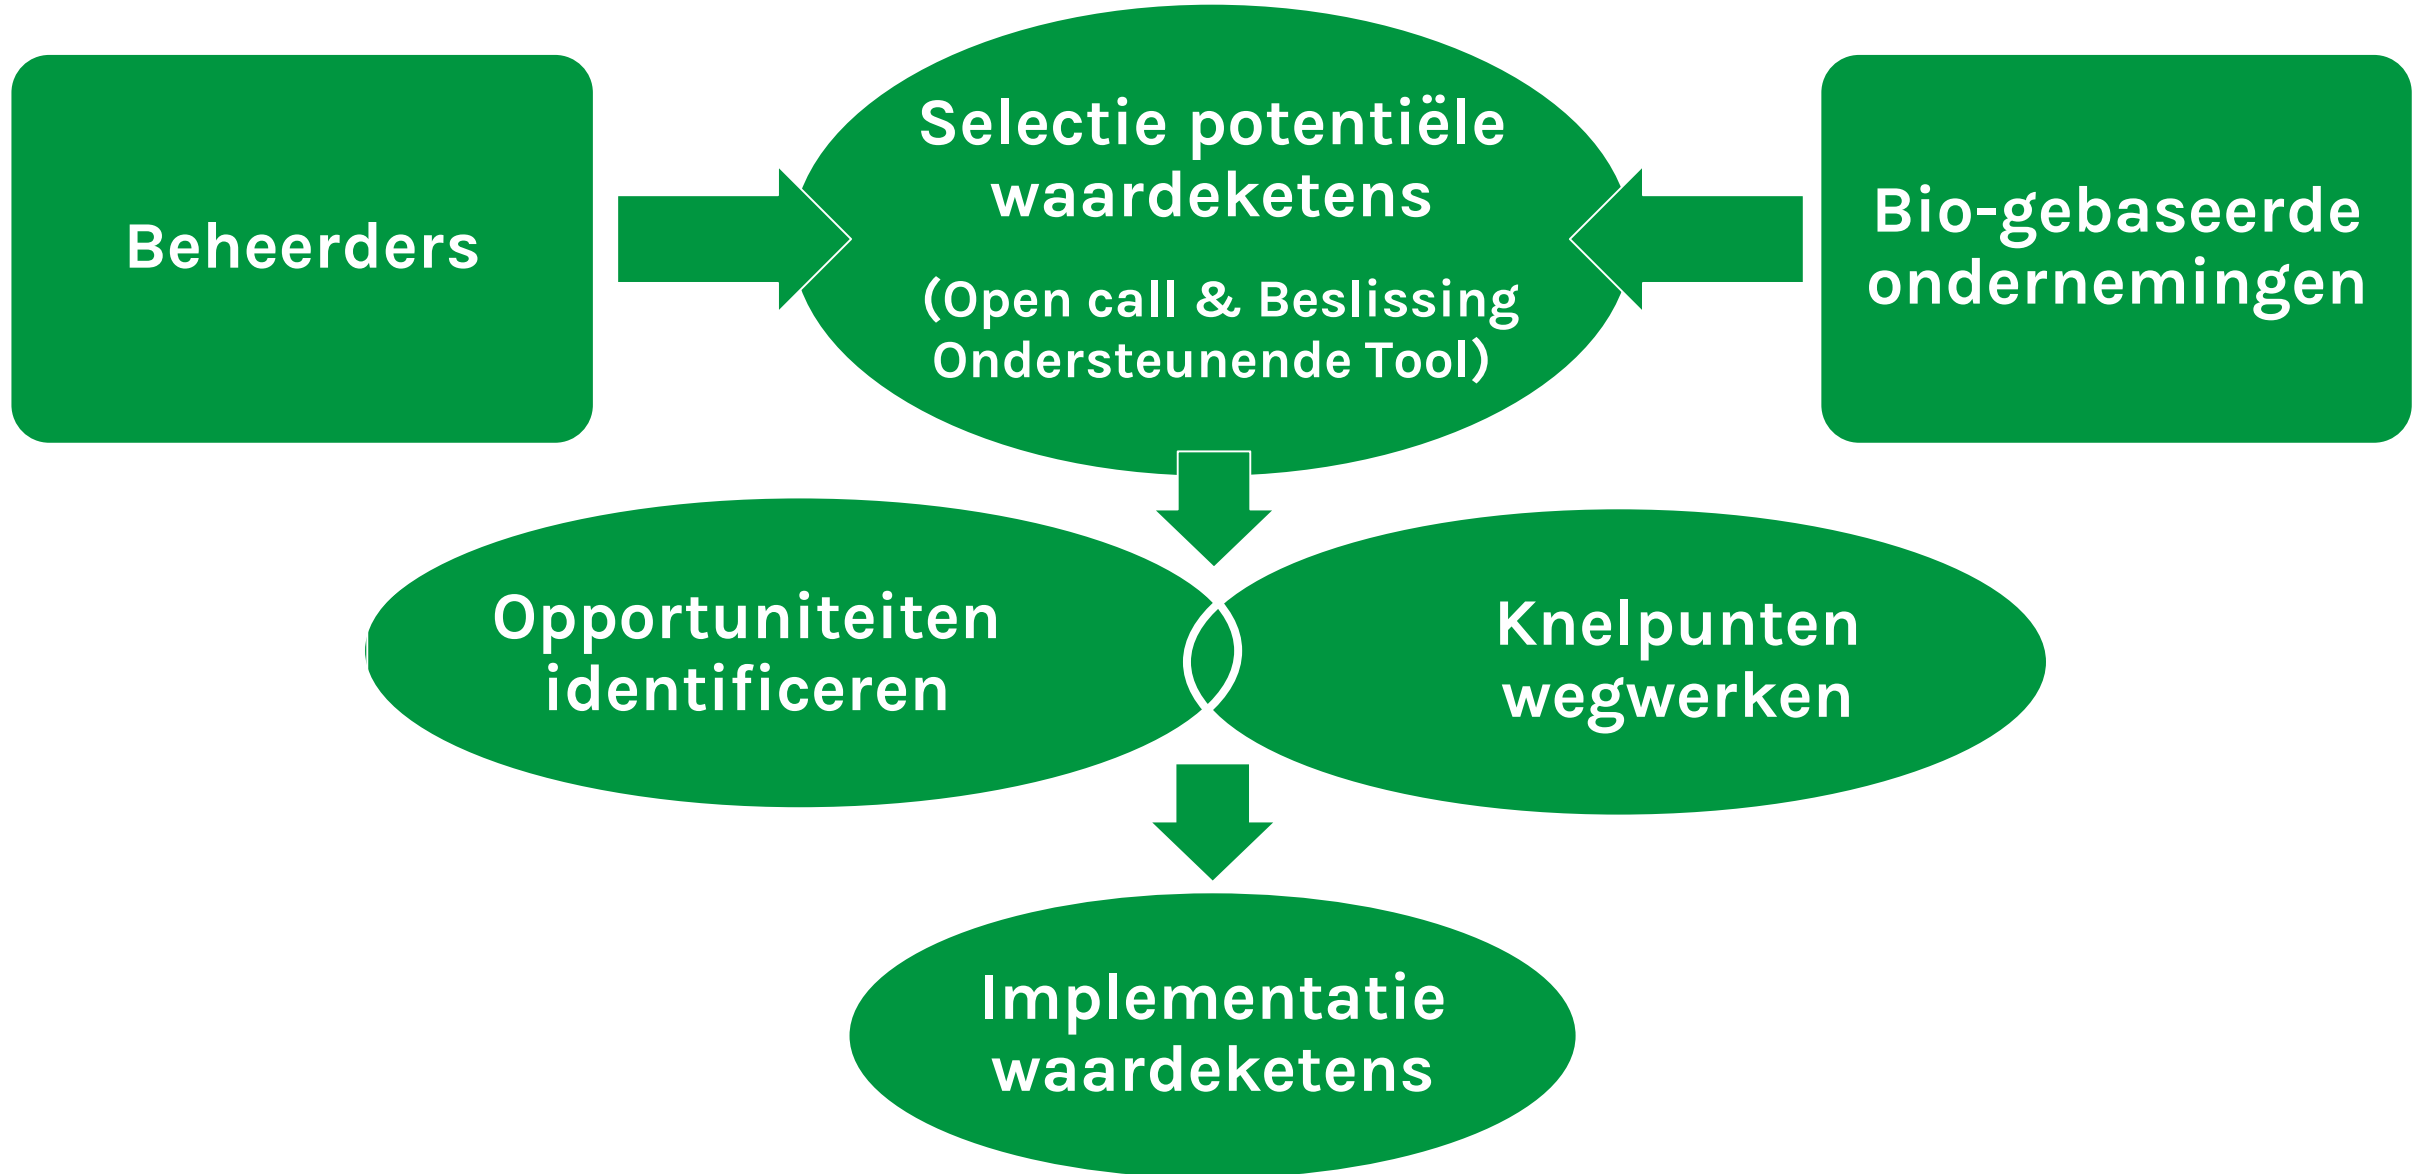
Beheerders

Selectie potentiële waardeketens

(Open call & Beslissing Ondersteunende Tool)

Bio-gebaseerde ondernemingen

Opportuniteiten identificeren

Knelpunten wegwerken

Implementatie waardeketens